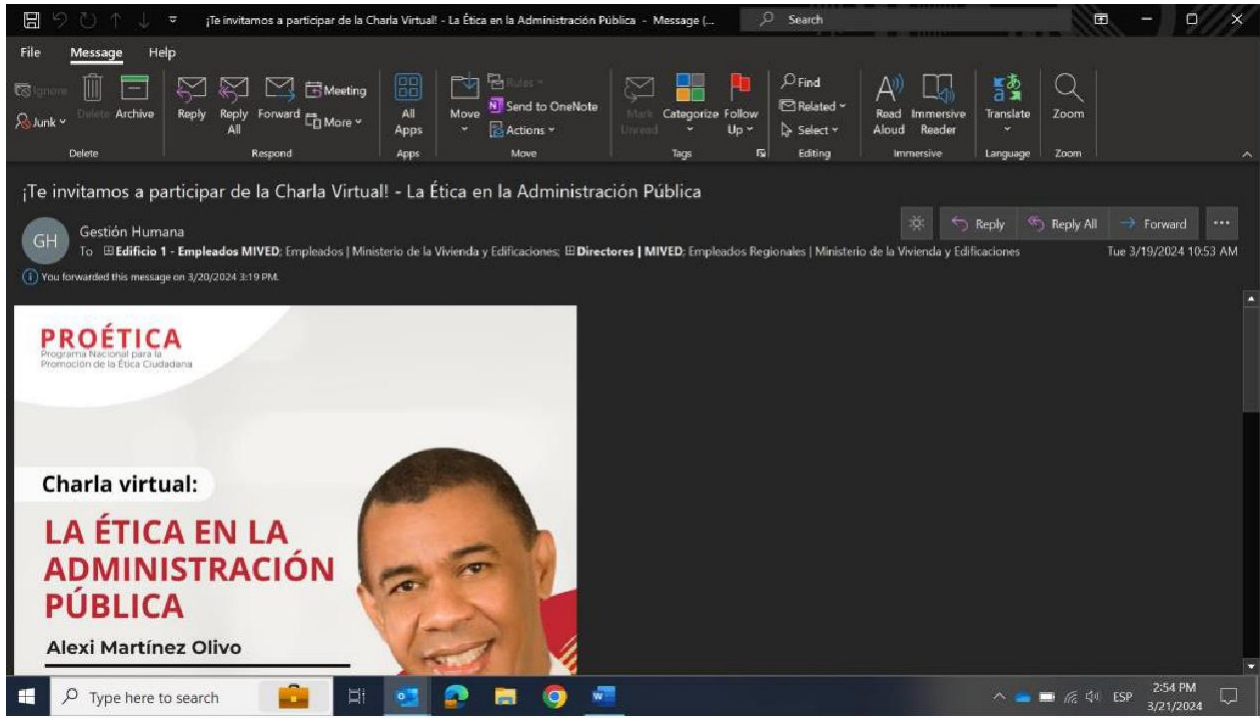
¡Te invitamos a participar de la Charla Virtual! - La Ética en la Administración Pública - Message (... Search

File Message Help

Ignore Junk Delete Archive Delete
Reply Reply All Forward Meeting More Respond
All Apps Apps
Move Rules Send to OneNote Actions Move
Mark Unread Categorize Follow Up Tags
Find Related Select Editing
Read Aloud Immersive Reader Immersive
Translate Language
Zoom Zoom

¡Te invitamos a participar de la Charla Virtual! - La Ética en la Administración Pública

GH Gestión Humana
To Edificio 1 - Empleados MIVED; Empleados | Ministerio de la Vivienda y Edificaciones; Directores | MIVED; Empleados Regionales | Ministerio de la Vivienda y Edificaciones

Reply Reply All Forward ...
Tue 3/19/2024 10:53 AM

You forwarded this message on 3/20/2024 3:19 PM.

PROÉTICA
Programa Nacional para la Promoción de la Ética Ciudadana

Charla virtual:
LA ÉTICA EN LA ADMINISTRACIÓN PÚBLICA
Alexi Martínez Olivo

Type here to search
ESP 2:54 PM 3/21/2024